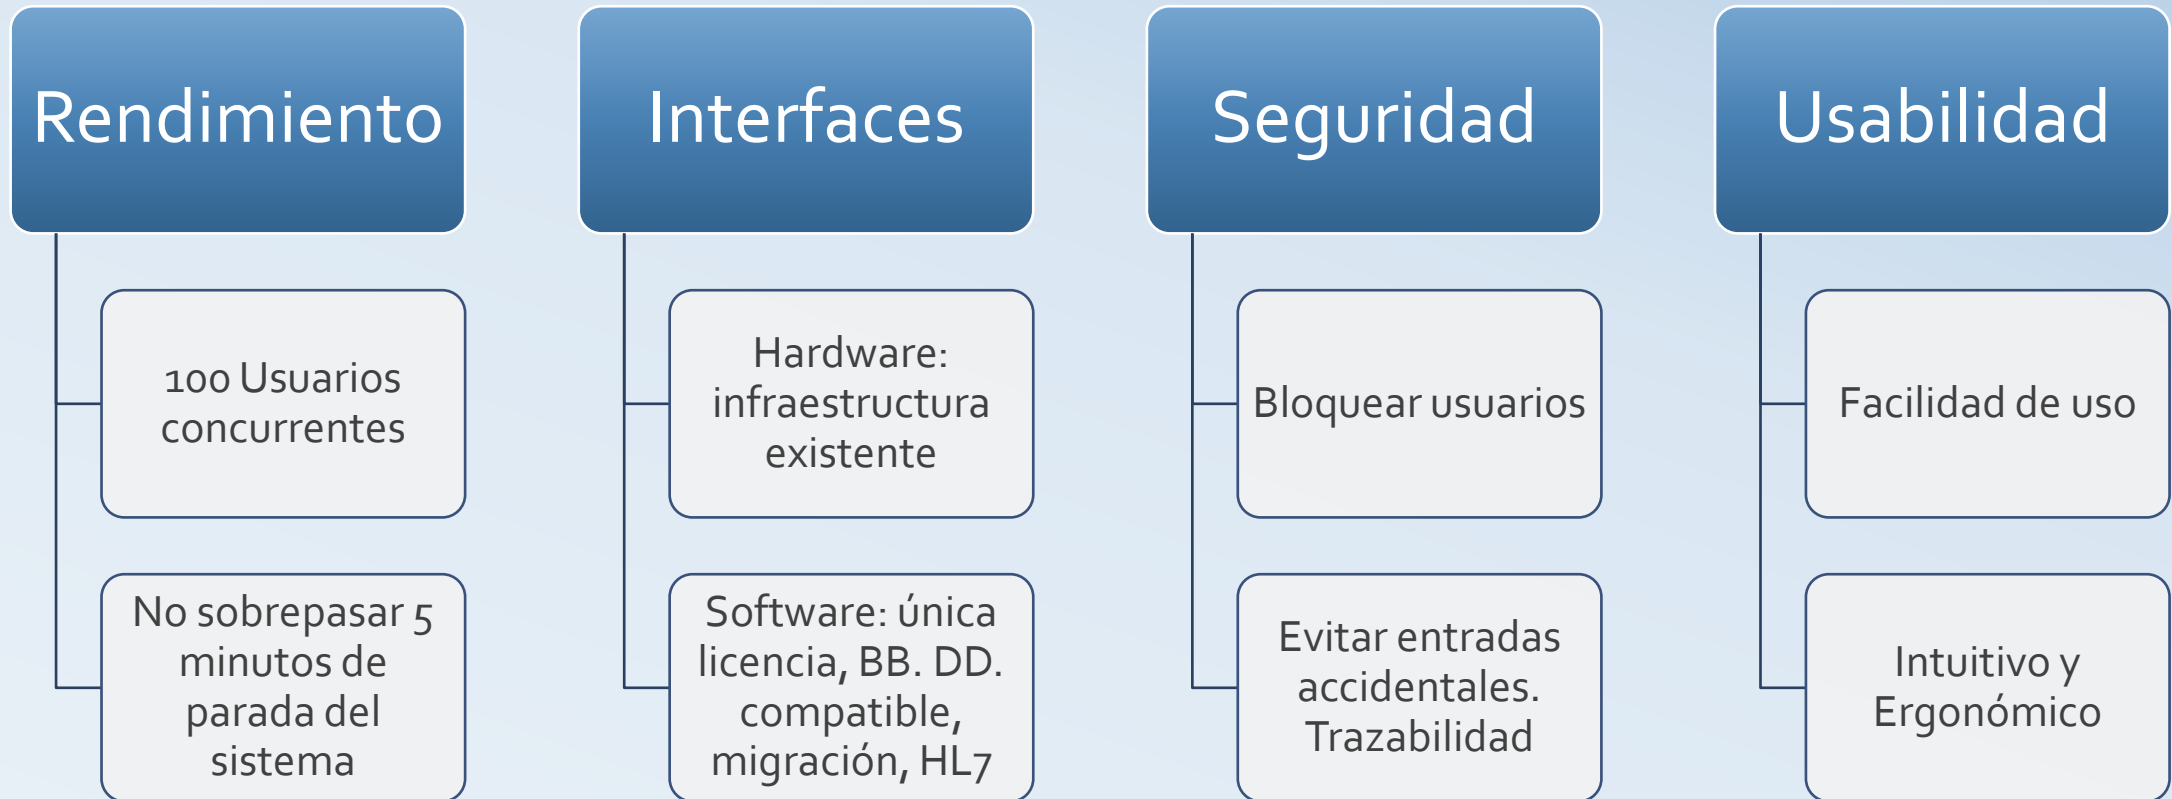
Rendimiento

100 Usuarios concurrentes

No sobrepasar 5 minutos de parada del sistema

Interfaces

Hardware: infraestructura existente

Software: única licencia, BB. DD. compatible, migración, HL7

Seguridad

Bloquear usuarios

Evitar entradas accidentales. Trazabilidad

Usabilidad

Facilidad de uso

Intuitivo y Ergonómico